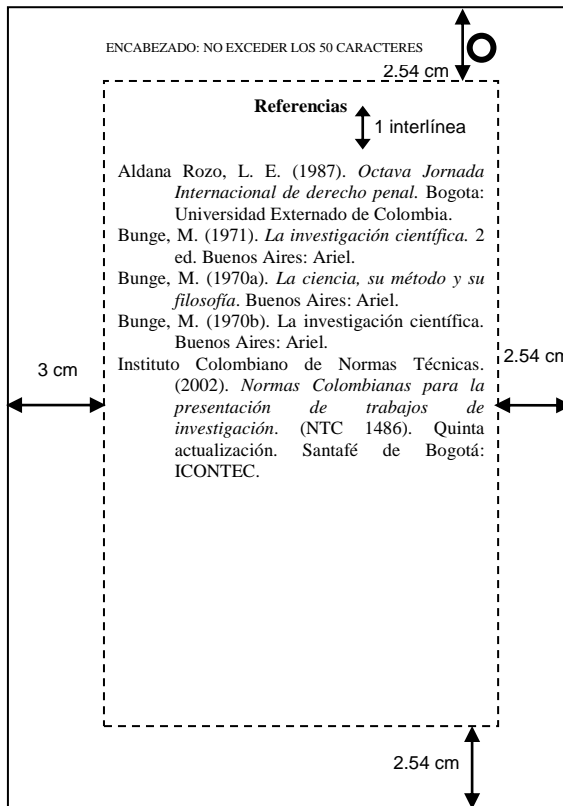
ENCABEZADO: NO EXCEDER LOS 50 CARACTERES

O

2.54 cm

Referencias

1 interlínea

Aldana Rozo, L. E. (1987). *Octava Jornada Internacional de derecho penal.* Bogota: Universidad Externado de Colombia.

Bunge, M. (1971). *La investigación científica.* 2 ed. Buenos Aires: Ariel.

Bunge, M. (1970a). *La ciencia, su método y su filosofía*. Buenos Aires: Ariel.

Bunge, M. (1970b). La investigación científica. Buenos Aires: Ariel.

Instituto Colombiano de Normas Técnicas. (2002). *Normas Colombianas para la presentación de trabajos de investigación*. (NTC 1486). Quinta actualización. Santafé de Bogotá: ICONTEC.

3 cm

2.54 cm

2.54 cm